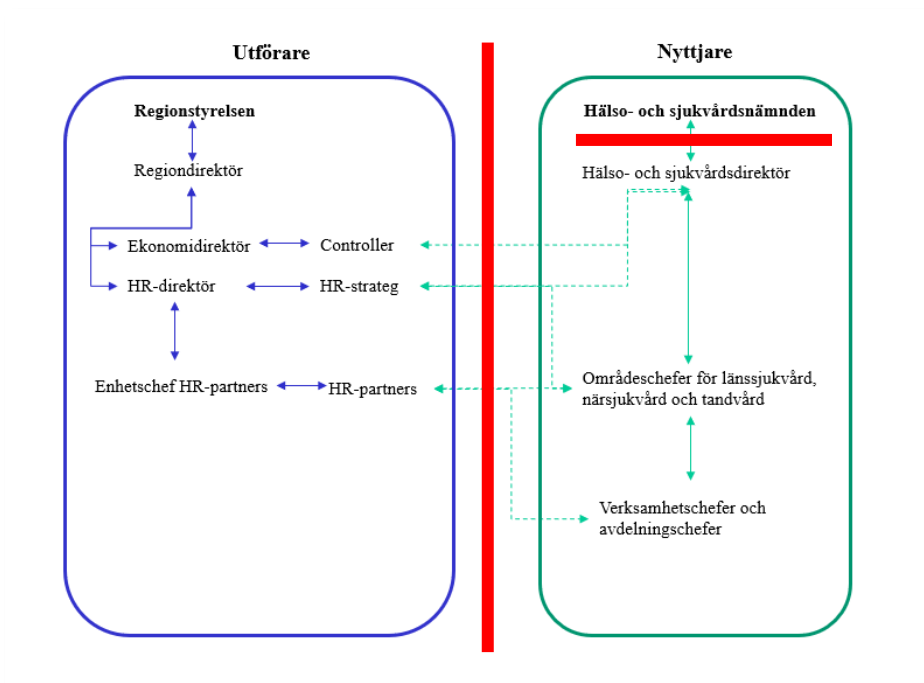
Utförare

Nyttjare

Regionstyrelsen

Regiondirektör

Ekonomidirektör

Controller

HR-direktör

HR-strateg

Enhetschef HR-partners

HR-partners

Hälso- och sjukvårdsnämnden

Hälso- och sjukvårdsdirektör

Områdeschefer för länssjukvård, närsjukvård och tandvård

Verksamhetschefer och avdelningschefer